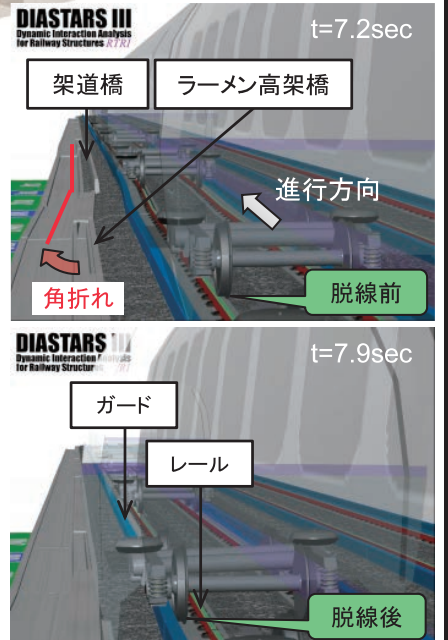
DIASTARS III
Dynamic Interaction Analysis for Railway Structures RTRI

t=7.2sec

架道橋

ラーメン高架橋

進行方向

角折れ

脱線前

DIASTARS III
Dynamic Interaction Analysis for Railway Structures RTRI

t=7.9sec

ガード

レール

脱線後